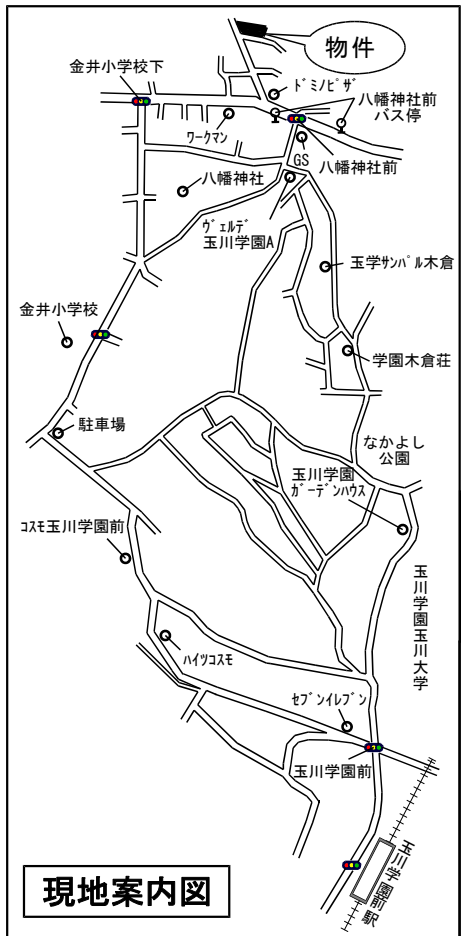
物件

金井小学校下

ドミノピザ

八幡神社前
バス停

ワークマン

八幡神社前

GS

八幡神社

ヴェルデ
玉川学園A

玉学サンパル木倉

金井小学校

学園木倉荘

駐車場

なかよし
公園

玉川学園
ガーデンハウス

コスモ玉川学園前

玉川学園玉川大学

ハイツコスモ

セブンイレブン

玉川学園前

玉川学園前駅

現地案内図